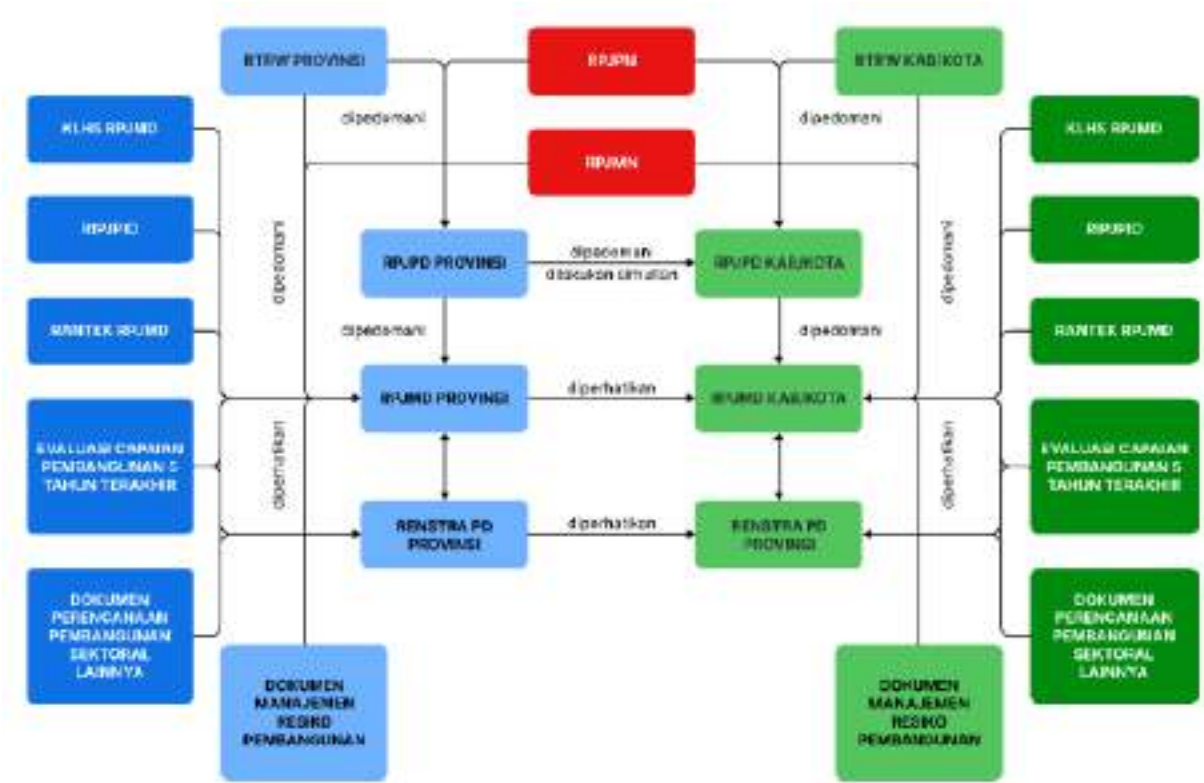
RTRW PROVINSI

RPJPN

RTRW KAB/KOTA

KLHS RPJMD

dipedomani

dipedomani

KLHS RPJMD

RPJMN

RPJPD

RPJPD

dipedomani

dipedomani

RPJPD PROVINSI

dipedomani
dilakukan simulasi

RPJPD KAB/KOTA

RANTEK RPJMD

RANTEK RPJMD

dipedomani

dipedomani

RPJMD PROVINSI

diperhatikan

RPJMD KAB/KOTA

EVALUASI CAPAIAN PEMBANGUNAN 5 TAHUN TERAKHIR

diperhatikan

diperhatikan

EVALUASI CAPAIAN PEMBANGUNAN 5 TAHUN TERAKHIR

RENSTRA PD PROVINSI

diperhatikan

RENSTRA PD PROVINSI

DOKUMEN PERENCANAAN PEMBANGUNAN SEKTORAL LAINNYA

DOKUMEN PERENCANAAN PEMBANGUNAN SEKTORAL LAINNYA

DOKUMEN MANAJEMEN RESIKO PEMBANGUNAN

DOKUMEN MANAJEMEN RESIKO PEMBANGUNAN